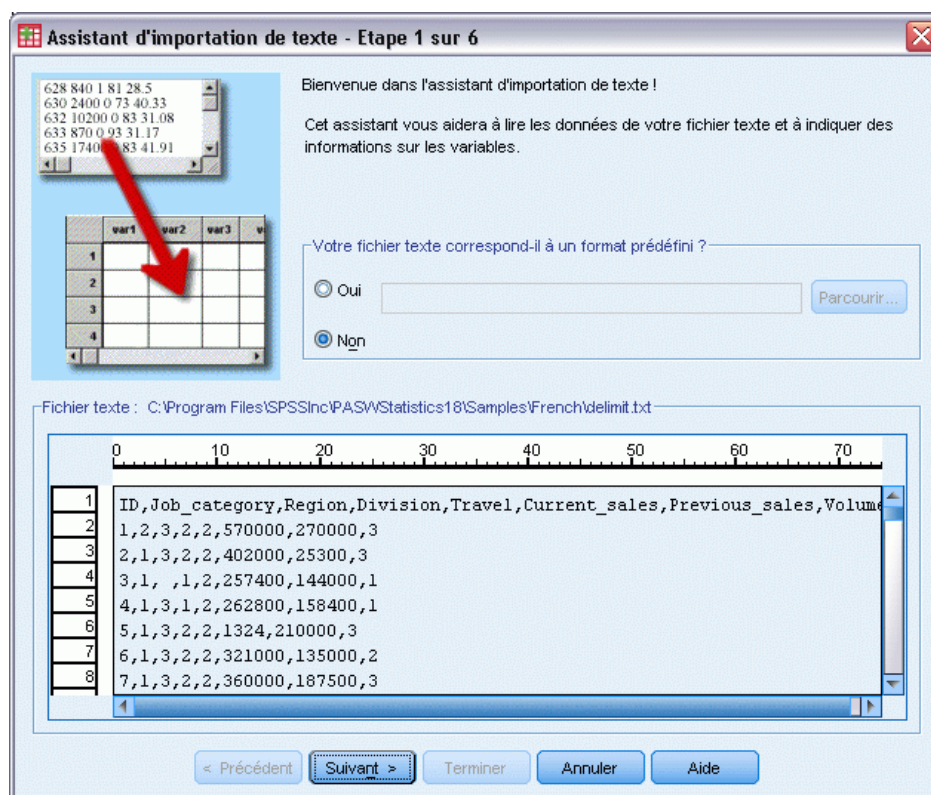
Assistant d'importation de texte - Etape 1 sur 6

628 840 1 81 28.5
630 2400 0 73 40.33
632 10200 0 83 31.08
633 870 0 93 31.17
635 1740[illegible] 83 41.91

| | var1 | var2 | var3 | v |
|---|---|---|---|---|
| 1 | | | | |
| 2 | | | | |
| 3 | | | | |
| 4 | | | | |

Bienvenue dans l'assistant d'importation de texte !

Cet assistant vous aidera à lire les données de votre fichier texte et à indiquer des informations sur les variables.

Votre fichier texte correspond-il à un format prédéfini ?

Oui

Parcourir...

Non

Fichier texte : C:\Program Files\SPSSInc\PASWStatistics18\Samples\French\delimit.txt

0 10 20 30 40 50 60 70

1 ID,Job_category,Region,Division,Travel,Current_sales,Previous_sales,Volume
2 1,2,3,2,2,570000,270000,3
3 2,1,3,2,2,402000,25300,3
4 3,1, ,1,2,257400,144000,1
5 4,1,3,1,2,262800,158400,1
6 5,1,3,2,2,1324,210000,3
7 6,1,3,2,2,321000,135000,2
8 7,1,3,2,2,360000,187500,3

< Précédent Suivant > Terminer Annuler Aide